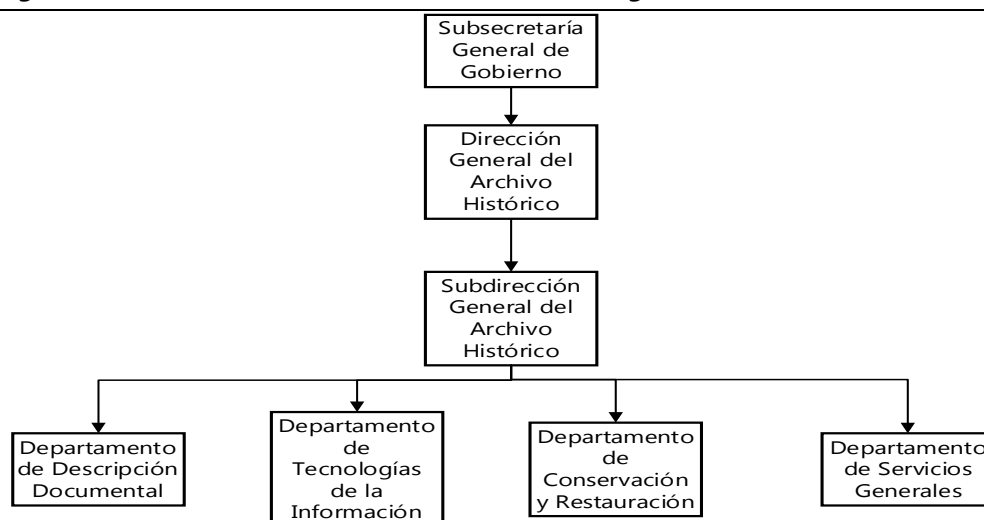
Subsecretaría General de Gobierno

Dirección General del Archivo Histórico

Subdirección General del Archivo Histórico

Departamento de Descripción Documental

Departamento de Tecnologías de la Información

Departamento de Conservación y Restauración

Departamento de Servicios Generales